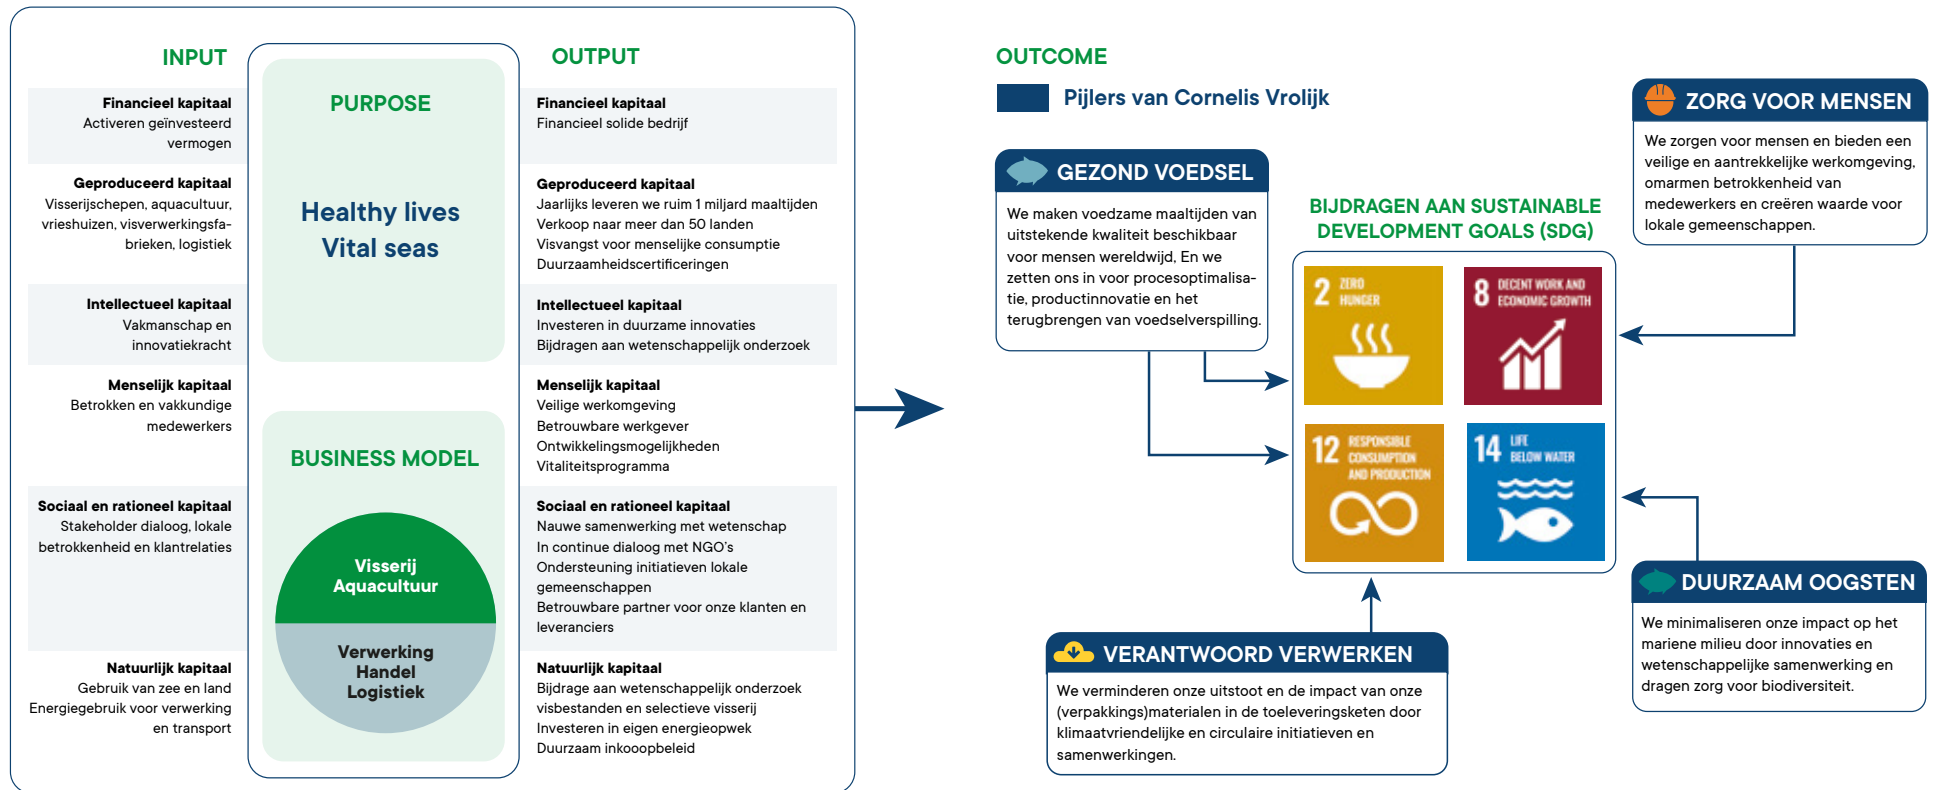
INPUT

**Financieel kapitaal**
Activeren geïnvesteerd vermogen

**Geproduceerd kapitaal**
Visserijschepen, aquacultuur, vrieshuizen, visverwerkingsfabrieken, logistiek

**Intellectueel kapitaal**
Vakmanschap en innovatiekracht

**Menselijk kapitaal**
Betrokken en vakkundige medewerkers

**Sociaal en rationeel kapitaal**
Stakeholder dialoog, lokale betrokkenheid en klantrelaties

**Natuurlijk kapitaal**
Gebruik van zee en land
Energiegebruik voor verwerking en transport

PURPOSE

Healthy lives
Vital seas

BUSINESS MODEL

Visserij
Aquacultuur

Verwerking
Handel
Logistiek

OUTPUT

**Financieel kapitaal**
Financieel solide bedrijf

**Geproduceerd kapitaal**
Jaarlijks leveren we ruim 1 miljard maaltijden
Verkoop naar meer dan 50 landen
Visvangst voor menselijke consumptie
Duurzaamheidscertificeringen

**Intellectueel kapitaal**
Investeren in duurzame innovaties
Bijdragen aan wetenschappelijk onderzoek

**Menselijk kapitaal**
Veilige werkomgeving
Betrouwbare werkgever
Ontwikkelingsmogelijkheden
Vitaliteitsprogramma

**Sociaal en rationeel kapitaal**
Nauwe samenwerking met wetenschap
In continue dialoog met NGO's
Ondersteuning initiatieven lokale gemeenschappen
Betrouwbare partner voor onze klanten en leveranciers

**Natuurlijk kapitaal**
Bijdrage aan wetenschappelijk onderzoek visbestanden en selectieve visserij
Investeren in eigen energieopwek
Duurzaam inkooopbeleid

OUTCOME

Pijlers van Cornelis Vrolijk

GEZOND VOEDSEL
We maken voedzame maaltijden van uitstekende kwaliteit beschikbaar voor mensen wereldwijd, En we zetten ons in voor procesoptimalisatie, productinnovatie en het terugbrengen van voedselverspilling.

ZORG VOOR MENSEN
We zorgen voor mensen en bieden een veilige en aantrekkelijke werkomgeving, omarmen betrokkenheid van medewerkers en creëren waarde voor lokale gemeenschappen.

BIJDRAGEN AAN SUSTAINABLE DEVELOPMENT GOALS (SDG)

2 ZERO HUNGER
8 DECENT WORK AND ECONOMIC GROWTH
12 RESPONSIBLE CONSUMPTION AND PRODUCTION
14 LIFE BELOW WATER

DUURZAAM OOGSTEN
We minimaliseren onze impact op het mariene milieu door innovaties en wetenschappelijke samenwerking en dragen zorg voor biodiversiteit.

VERANTWOORD VERWERKEN
We verminderen onze uitstoot en de impact van onze (verpakkings)materialen in de toeleveringsketen door klimaatvriendelijke en circulaire initiatieven en samenwerkingen.